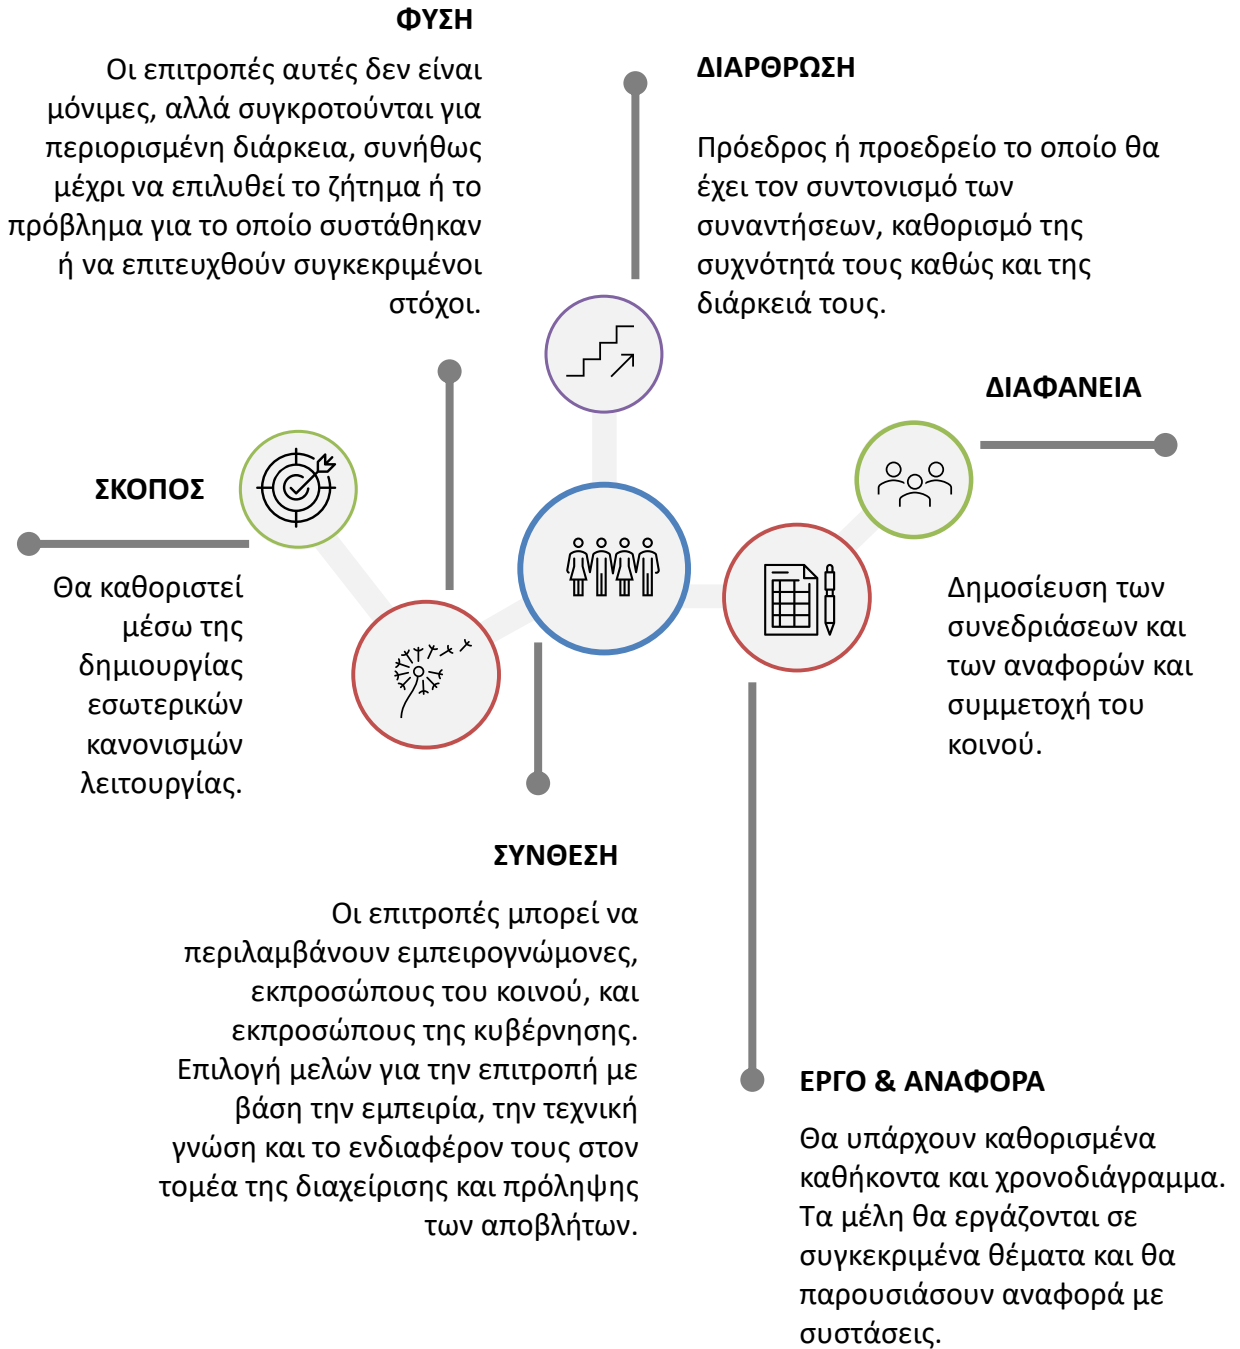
ΦΥΣΗ

Οι επιτροπές αυτές δεν είναι μόνιμες, αλλά συγκροτούνται για περιορισμένη διάρκεια, συνήθως μέχρι να επιλυθεί το ζήτημα ή το πρόβλημα για το οποίο συστάθηκαν ή να επιτευχθούν συγκεκριμένοι στόχοι.

ΔΙΑΡΘΡΩΣΗ

Πρόεδρος ή προεδρείο το οποίο θα έχει τον συντονισμό των συναντήσεων, καθορισμό της συχνότητά τους καθώς και της διάρκειά τους.

ΔΙΑΦΑΝΕΙΑ

ΣΚΟΠΟΣ

Θα καθοριστεί μέσω της δημιουργίας εσωτερικών κανονισμών λειτουργίας.

Δημοσίευση των συνεδριάσεων και των αναφορών και συμμετοχή του κοινού.

ΣΥΝΘΕΣΗ

Οι επιτροπές μπορεί να περιλαμβάνουν εμπειρογνώμονες, εκπροσώπους του κοινού, και εκπροσώπους της κυβέρνησης. Επιλογή μελών για την επιτροπή με βάση την εμπειρία, την τεχνική γνώση και το ενδιαφέρον τους στον τομέα της διαχείρισης και πρόληψης των αποβλήτων.

ΕΡΓΟ & ΑΝΑΦΟΡΑ

Θα υπάρχουν καθορισμένα καθήκοντα και χρονοδιάγραμμα. Τα μέλη θα εργάζονται σε συγκεκριμένα θέματα και θα παρουσιάσουν αναφορά με συστάσεις.